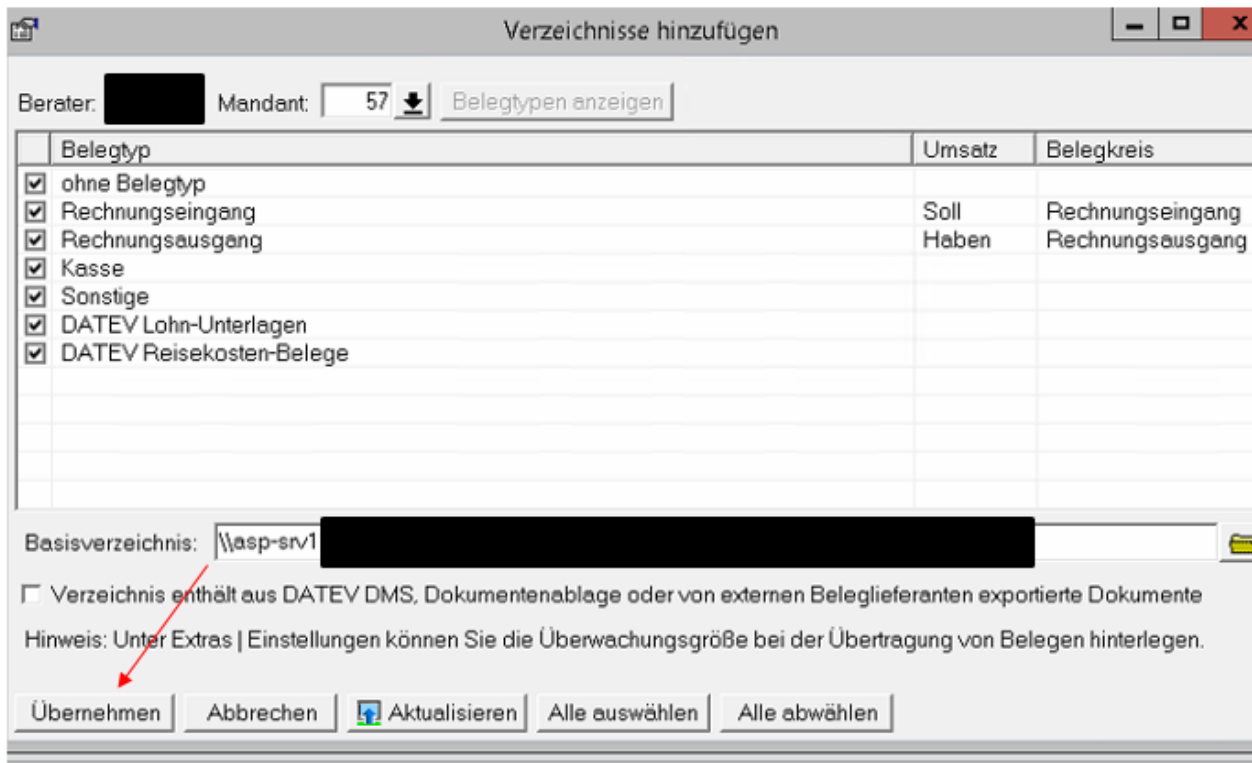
Verzeichnisse hinzufügen

Berater: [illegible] Mandant: 57 Belegtypen anzeigen

| | Belegtyp | Umsatz | Belegkreis |
|---|---|---|---|
| ☑ | ohne Belegtyp | | |
| ☑ | Rechnungseingang | Soll | Rechnungseingang |
| ☑ | Rechnungsausgang | Haben | Rechnungsausgang |
| ☑ | Kasse | | |
| ☑ | Sonstige | | |
| ☑ | DATEV Lohn-Unterlagen | | |
| ☑ | DATEV Reisekosten-Belege | | |

Basisverzeichnis: \\asp-srv1 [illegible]

☐ Verzeichnis enthält aus DATEV DMS, Dokumentenablage oder von externen Beleglieferanten exportierte Dokumente

Hinweis: Unter Extras | Einstellungen können Sie die Überwachungsgröße bei der Übertragung von Belegen hinterlegen.

Übernehmen Abbrechen Aktualisieren Alle auswählen Alle abwählen